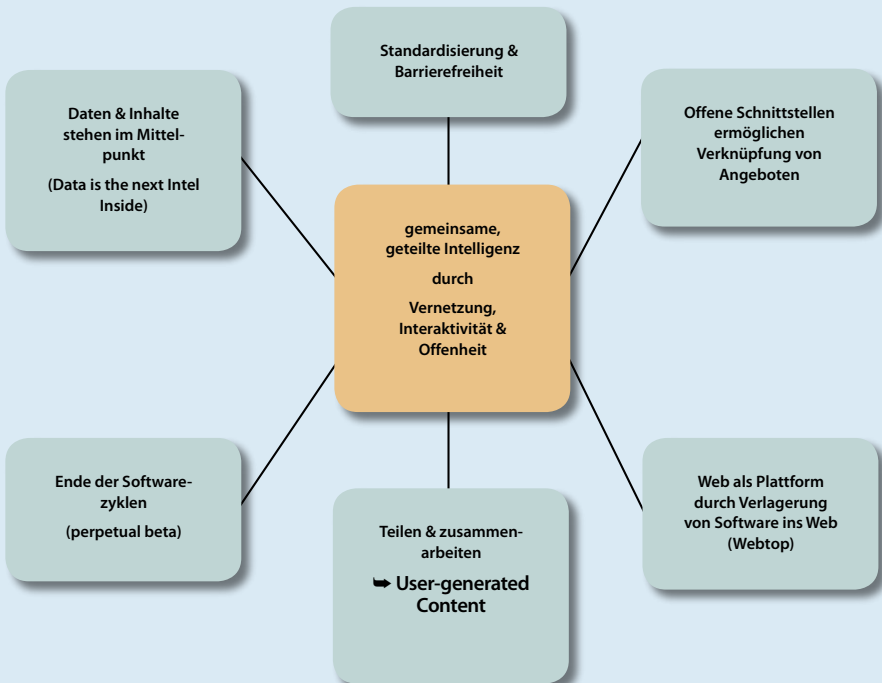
Standardisierung & Barrierefreiheit

Daten & Inhalte stehen im Mittelpunkt

(Data is the next Intel Inside)

Offene Schnittstellen ermöglichen Verknüpfung von Angeboten

gemeinsame, geteilte Intelligenz

durch

Vernetzung, Interaktivität & Offenheit

Ende der Softwarezyklen

(perpetual beta)

Teilen & zusammenarbeiten

➥ User-generated Content

Web als Plattform durch Verlagerung von Software ins Web (Webtop)